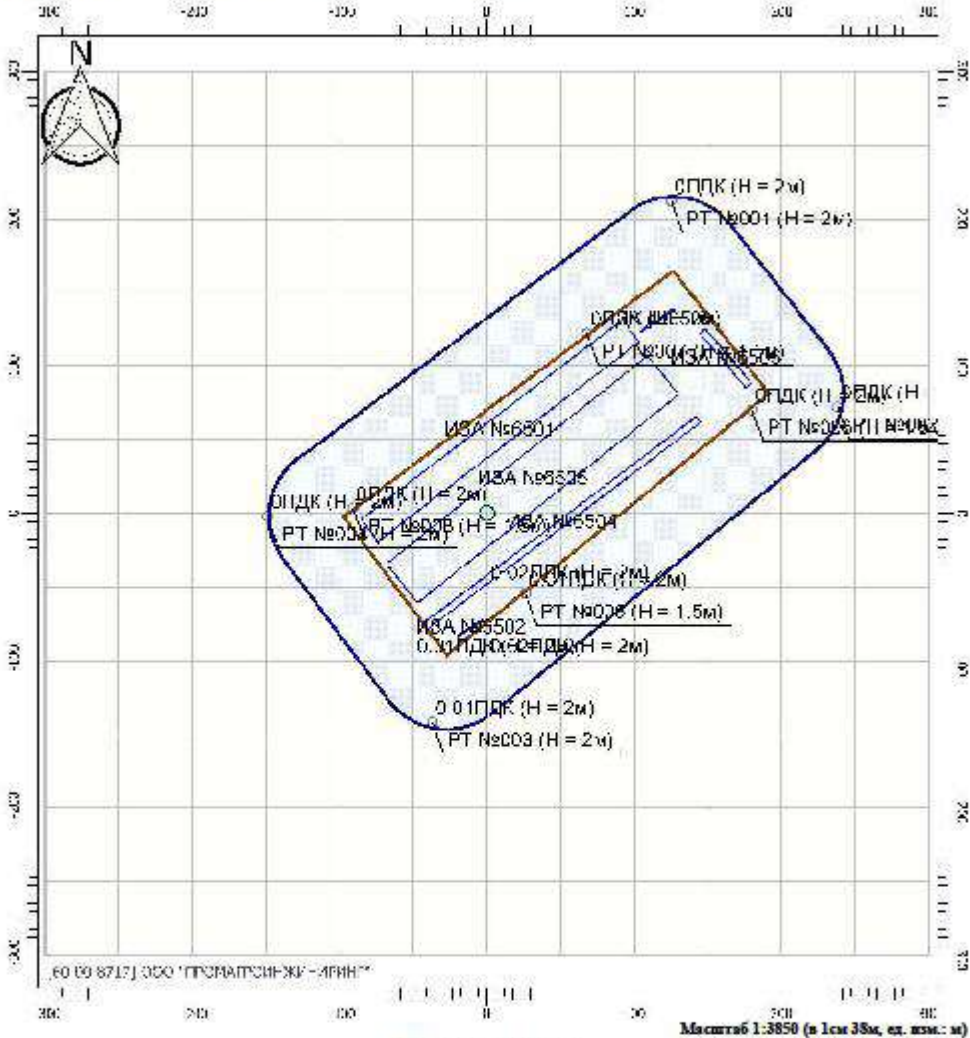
300 -200 -100 0 100 200 300

N

СППК (Н = 2м)
РТ №001 (Н = 2м)

СППК №6506
РТ №004 (Н = 1.5м)
ИЗА №6505

СППК (Н = 2м)
РТ №005 (Н = 2м)

ИЗА №6501

ИЗА №6505
СППК (Н = 2м)
СППК (Н = 2м)
РТ №002 (Н = 2м)
РТ №006 (Н = 1.5м)
ИЗА №6504

0.02ПДК (Н = 2м)
0.05ПДК (Н = 2м)
РТ №006 (Н = 1.5м)

ИЗА №6502
0.01ПДК (Н = 2м)

0.01ПДК (Н = 2м)
РТ №003 (Н = 2м)

200 100 0 -100 -200 -300

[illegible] ООО "ПРОМАТОИНЖИНИРИНГ"

-300 -200 -100 0 100 200 300

Масштаб 1:3850 (в 1см 38м, ед. изм.: м)